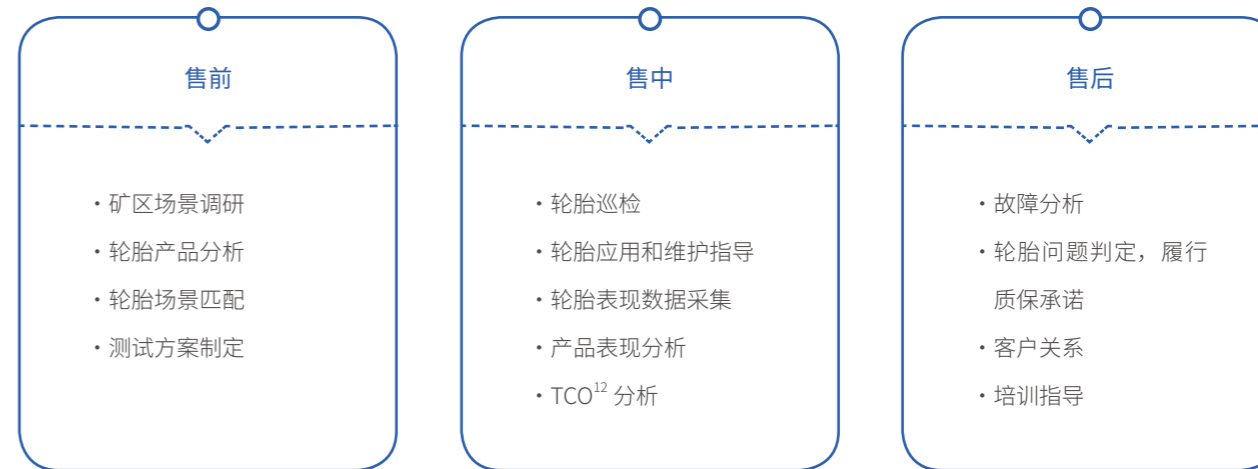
售前

· 矿区场景调研
· 轮胎产品分析
· 轮胎场景匹配
· 测试方案制定

售中

· 轮胎巡检
· 轮胎应用和维护指导
· 轮胎表现数据采集
· 产品表现分析
· TCO$^{12}$ 分析

售后

· 故障分析
· 轮胎问题判定，履行质保承诺
· 客户关系
· 培训指导